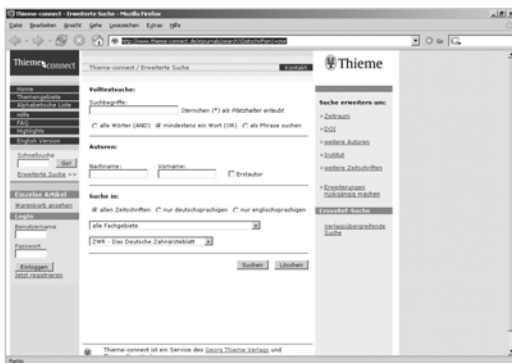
Thieme-connect - Erweiterte Suche - Mozilla Firefox

Datei Bearbeiten Ansicht Gehe Lesezeichen Extras Hilfe

http://www.thieme-connect.de/ejournals/search/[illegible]

Thieme connect

Thieme-connect / Erweiterte Suche

Kontakt

Thieme

Home
Themengebiete
Alphabetische Liste
Hilfe
FAQ
Highlights
English Version

Schnellsuche
Go!
Erweiterte Suche >>

Einzelne Artikel
Warenkorb ansehen

Login
Benutzername
Passwort
Einloggen
Jetzt registrieren

Volltextsuche:
Suchbegriffe:
Sternchen (*) als Platzhalter erlaubt
alle Wörter (AND) mindestens ein Wort (OR) als Phrase suchen

Autoren:
Nachname: Vorname: Erstautor

Suche in:
allen Zeitschriften nur deutschsprachigen nur englischsprachigen
alle Fachgebiete
ZWR - Das Deutsche Zahnärzteblatt

Suchen Löschen

Thieme-connect ist ein Service des Georg Thieme Verlags und

Suche erweitern um:
> Zeitraum
> DOI
> weitere Autoren
> Institut
> weitere Zeitschriften
> Erweiterungen rückgängig machen

CrossRef-Suche
Verlagsübergreifende Suche

Fertig